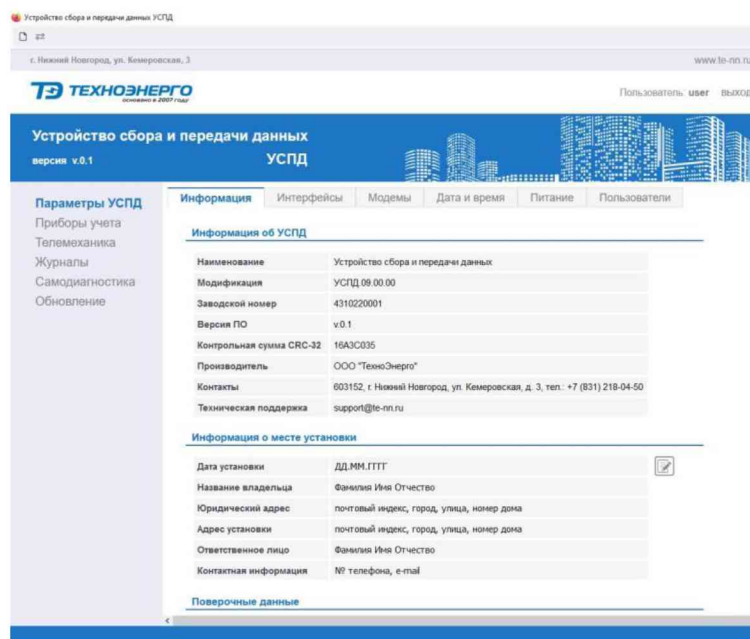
Устройство сбора и передачи данных УСПД

г. Нижний Новгород, ул. Кемеровская, 3

www.te-nn.ru

ТЕХНОЭНЕРГО
основано в 2007 году

Пользователь: user Выход

Устройство сбора и передачи данных
версия v.0.1
УСПД

Параметры УСПД
Приборы учета
Телемеханика
Журналы
Самодиагностика
Обновление

Информация | Интерфейсы | Модемы | Дата и время | Питание | Пользователи

Информация об УСПД

| | |
|---|---|
| Наименование | Устройство сбора и передачи данных |
| Модификация | УСПД.09.00.00 |
| Заводской номер | 4310220001 |
| Версия ПО | v.0.1 |
| Контрольная сумма CRC-32 | 16A3C035 |
| Производитель | ООО "ТехноЭнерго" |
| Контакты | 603152, г. Нижний Новгород, ул. Кемеровская, д. 3, тел.: +7 (831) 218-04-50 |
| Техническая поддержка | support@te-nn.ru |

Информация о месте установки

| | |
|---|---|
| Дата установки | ДД.ММ.ГГГГ |
| Название владельца | Фамилия Имя Отчество |
| Юридический адрес | почтовый индекс, город, улица, номер дома |
| Адрес установки | почтовый индекс, город, улица, номер дома |
| Ответственное лицо | Фамилия Имя Отчество |
| Контактная информация | № телефона, e-mail |

Поверочные данные